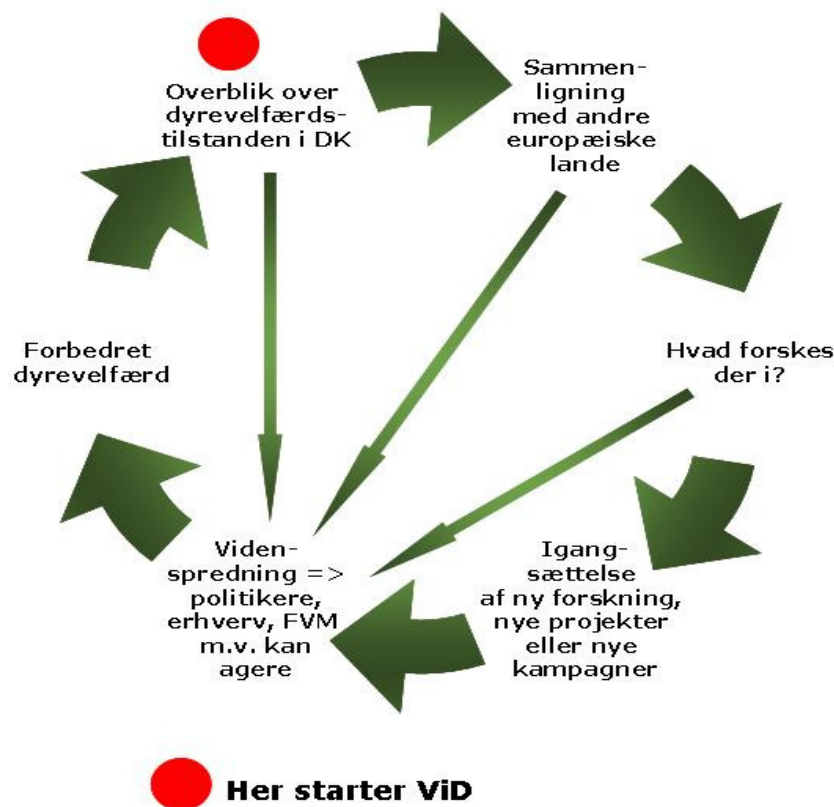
Overblik over dyrevelfærdstilstanden i DK

Sammenligning med andre europæiske lande

Hvad forskes der i?

Igangsættelse af ny forskning, nye projekter eller nye kampagner

Videnspredning => politikere, erhverv, FVM m.v. kan agere

Forbedret dyrevelfærd

Her starter ViD